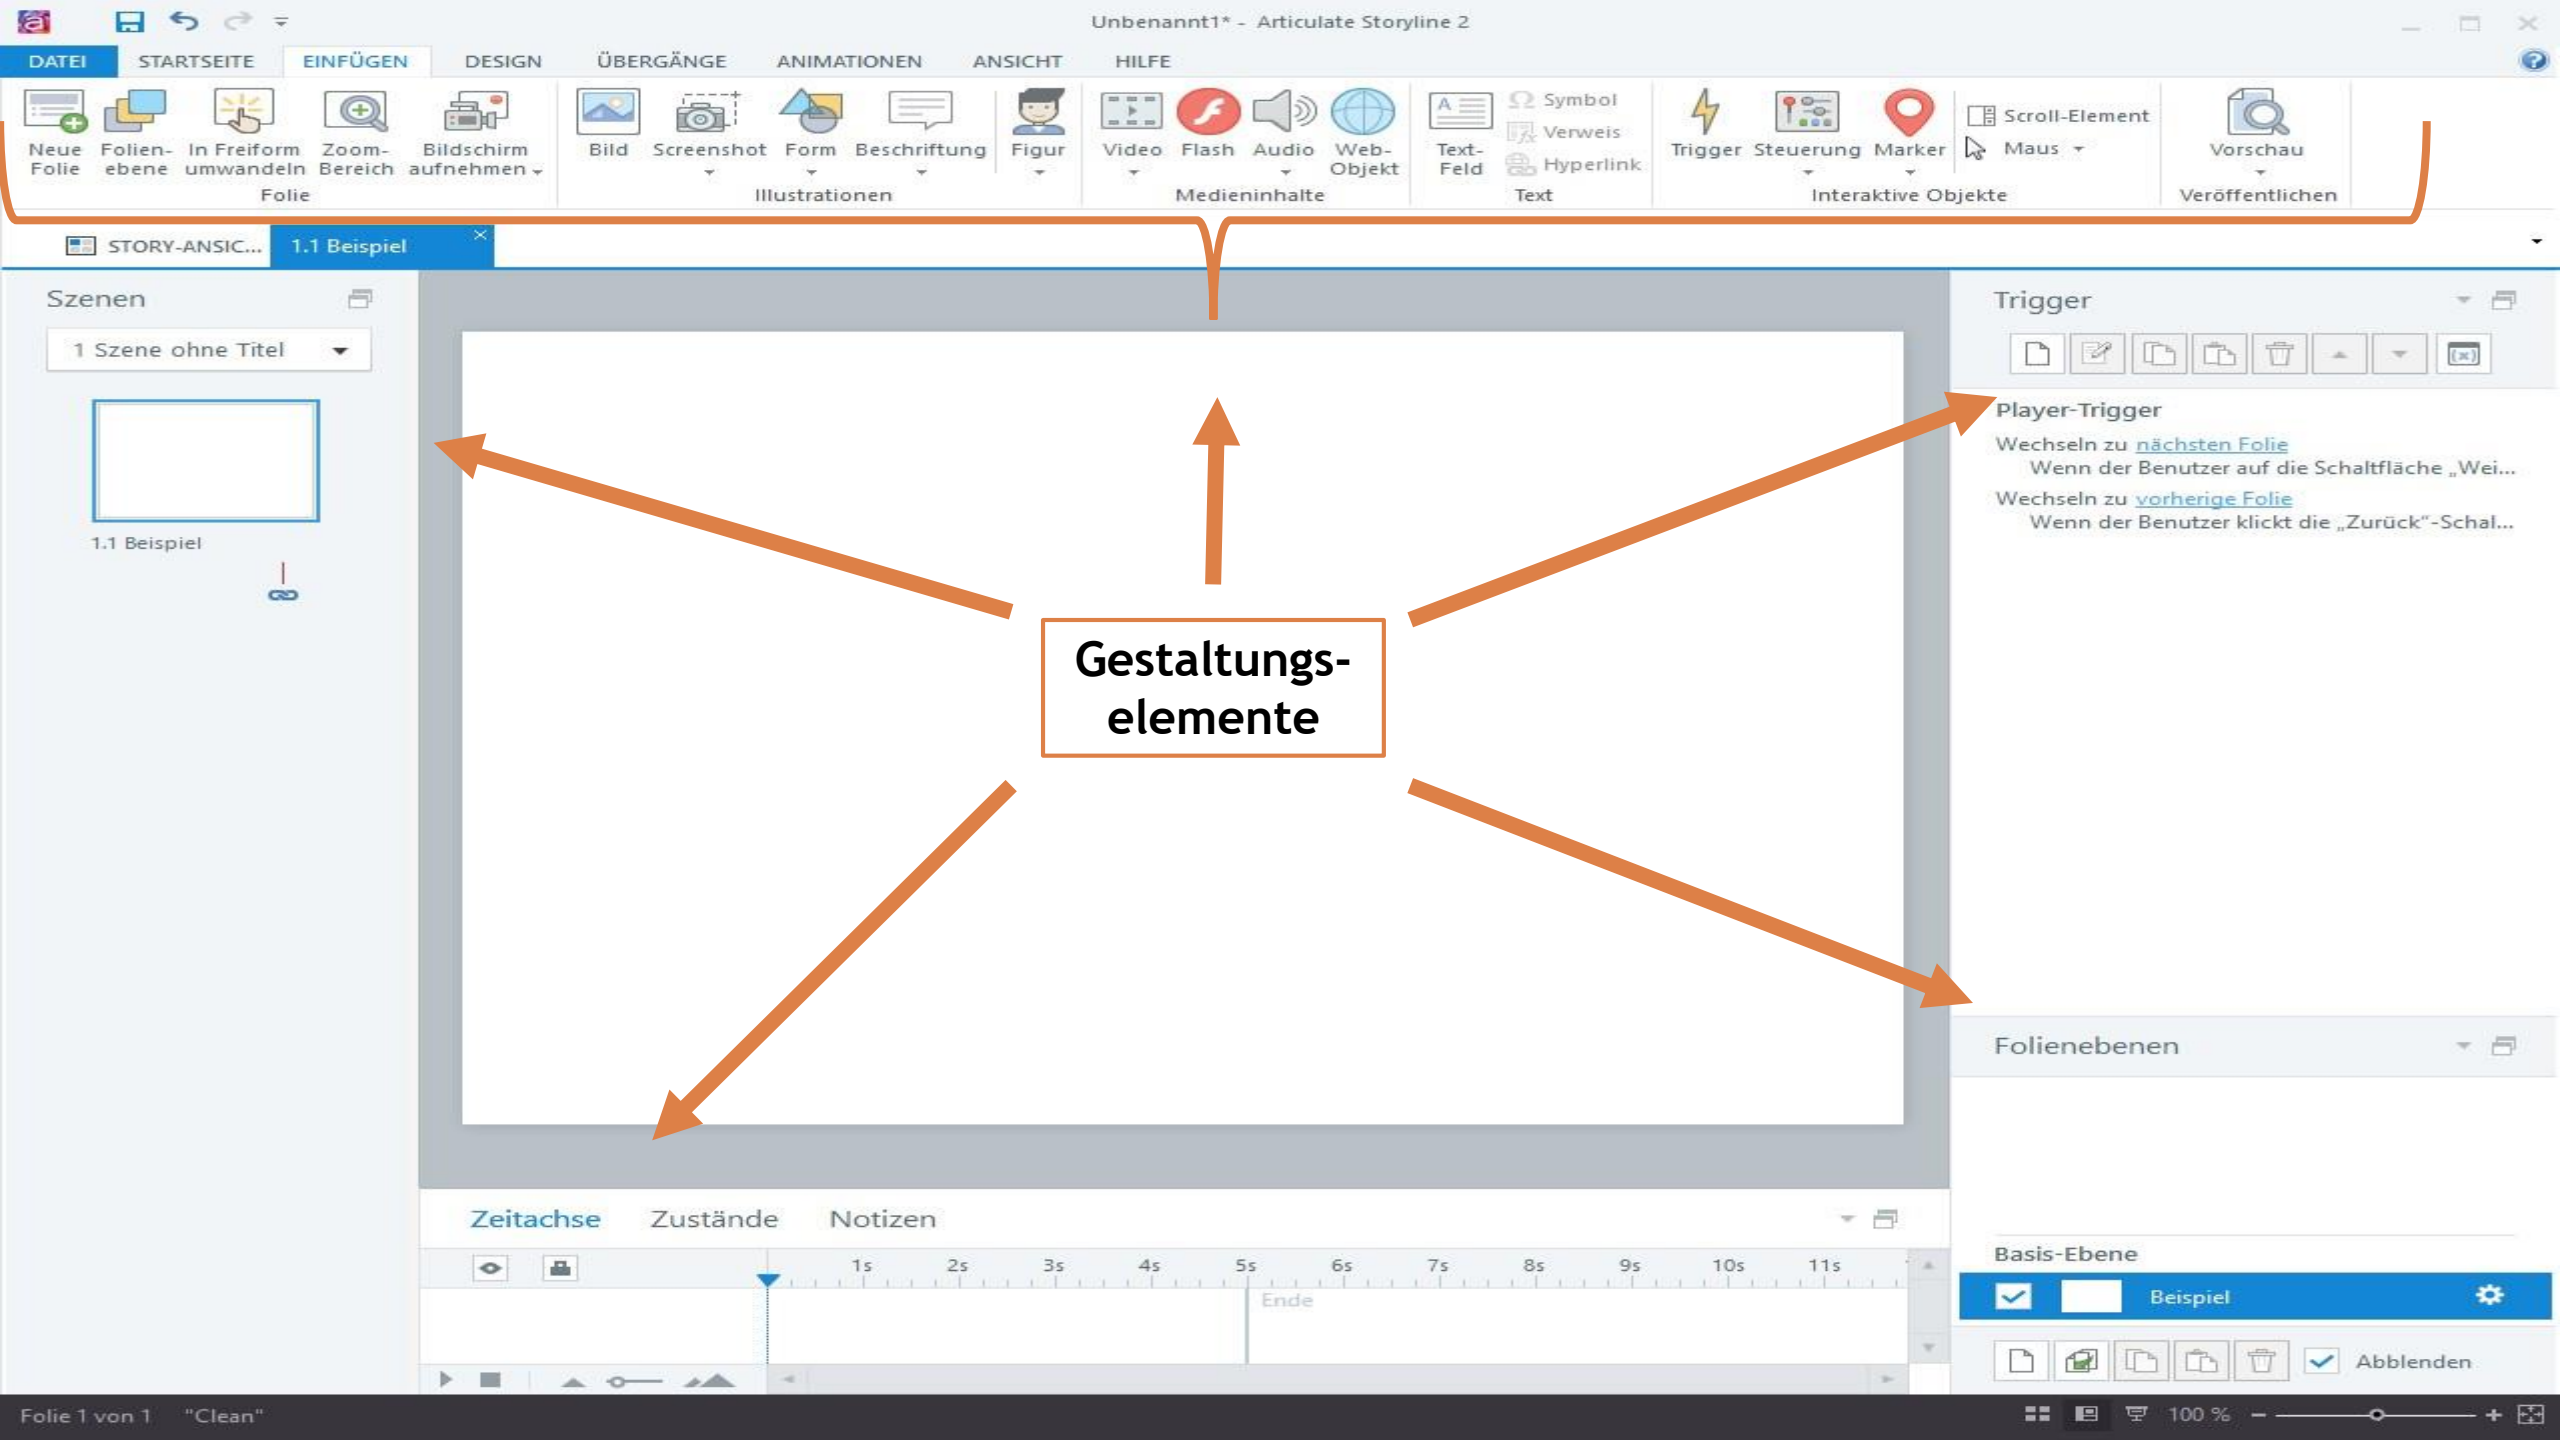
Unbenannt1* - Articulate Storyline 2

DATEI STARTSEITE EINFÜGEN DESIGN ÜBERGÄNGE ANIMATIONEN ANSICHT HILFE

Neue Folie Folienebene In Freiform umwandeln Zoom-Bereich Bildschirm aufnehmen
Folie

Bild Screenshot Form Beschriftung Figur
Illustrationen

Video Flash Audio Web-Objekt
Medieninhalte

Text-Feld Symbol Verweis Hyperlink
Text

Trigger Steuerung Marker Scroll-Element Maus
Interaktive Objekte

Vorschau
Veröffentlichen

STORY-ANSIC... 1.1 Beispiel

Szenen
1 Szene ohne Titel
1.1 Beispiel

Trigger
Player-Trigger
Wechseln zu nächsten Folie
Wenn der Benutzer auf die Schaltfläche „Wei...
Wechseln zu vorherige Folie
Wenn der Benutzer klickt die „Zurück"-Schal...

Gestaltungs-elemente

Folienebenen
Basis-Ebene
Beispiel
Abblenden

Zeitachse Zustände Notizen
1s 2s 3s 4s 5s 6s 7s 8s 9s 10s 11s
Ende

Folie 1 von 1 "Clean" 100 %